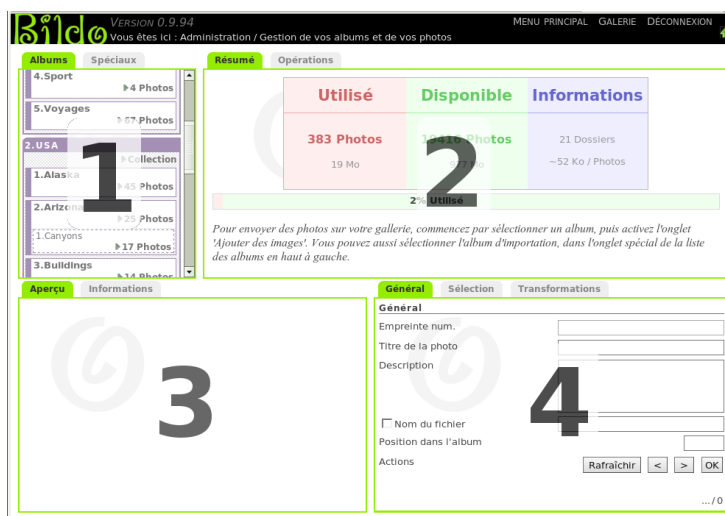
Bildo VERSION 0.9.94
Vous êtes ici : Administration / Gestion de vos albums et de vos photos

MENU PRINCIPAL GALERIE DÉCONNEXION

Albums Spéciaux

4.Sport
4 Photos
5.Voyages
67 Photos
2.USA
Collection
1.Alaska
45 Photos
2.Arizona
25 Photos
1.Canyons
17 Photos
3.Buildings
14 Photos

1

Résumé Opérations

| Utilisé | Disponible | Informations |
|---|---|---|
| 383 Photos | 19416 Photos | 21 Dossiers |
| 19 Mo | 977 Mo | ~52 Ko / Photos |

2% Utilisé

2

Pour envoyer des photos sur votre gallerie, commencez par sélectionner un album, puis activez l'onglet 'Ajouter des images'. Vous pouvez aussi sélectionner l'album d'importation, dans l'onglet spécial de la liste des albums en haut à gauche.

Aperçu Informations

3

Général Sélection Transformations

Général
Empreinte num.
Titre de la photo
Description
Nom du fichier
Position dans l'album
Actions
Rafraîchir < > OK

4

... / 0